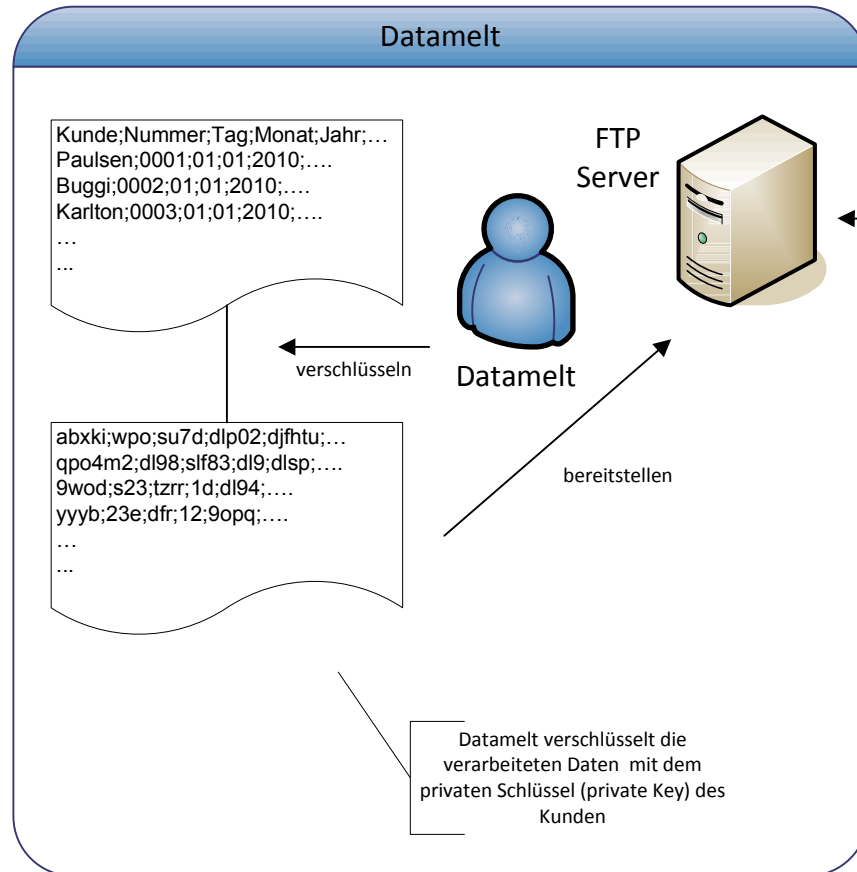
Datamelt

Kunde;Nummer;Tag;Monat;Jahr;…
Paulsen;0001;01;01;2010;….
Buggi;0002;01;01;2010;….
Karlton;0003;01;01;2010;….
…
...

FTP Server

verschlüsseln

Datamelt

abxki;wpo;su7d;dlp02;djfhtu;…
qpo4m2;dl98;slf83;dl9;dlsp;….
9wod;s23;tzrr;1d;dl94;….
yyyb;23e;dfr;12;9opq;….
…
...

bereitstellen

Datamelt verschlüsselt die verarbeiteten Daten mit dem privaten Schlüssel (private Key) des Kunden